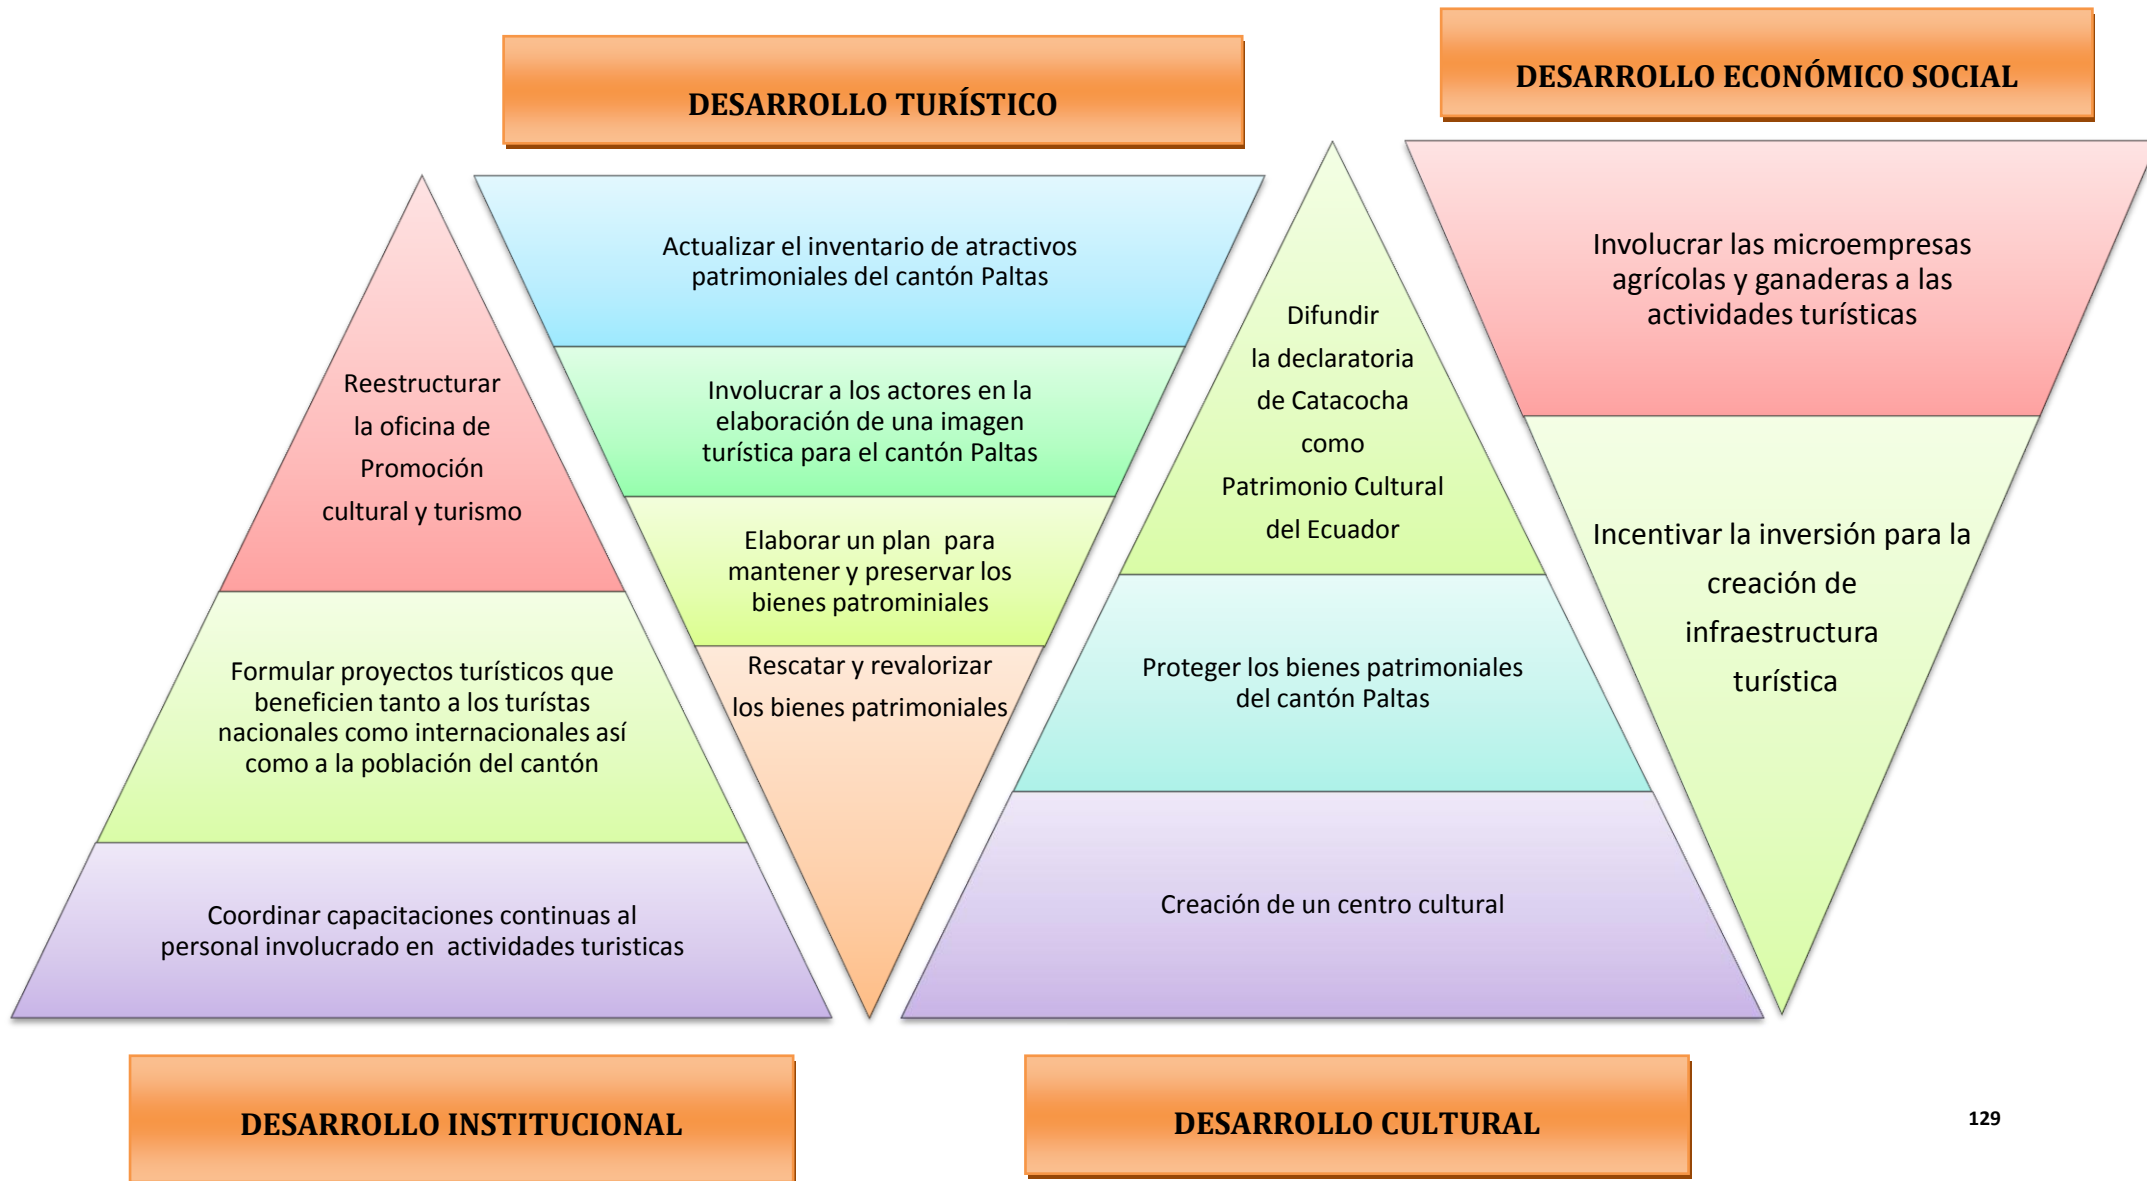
DESARROLLO TURÍSTICO

DESARROLLO ECONÓMICO SOCIAL

Reestructurar la oficina de Promoción cultural y turismo

Formular proyectos turísticos que beneficien tanto a los turístas nacionales como internacionales así como a la población del cantón

Coordinar capacitaciones continuas al personal involucrado en actividades turisticas

Actualizar el inventario de atractivos patrimoniales del cantón Paltas

Involucrar a los actores en la elaboración de una imagen turística para el cantón Paltas

Elaborar un plan para mantener y preservar los bienes patrominiales

Rescatar y revalorizar los bienes patrimoniales

Difundir la declaratoria de Catacocha como Patrimonio Cultural del Ecuador

Proteger los bienes patrimoniales del cantón Paltas

Creación de un centro cultural

Involucrar las microempresas agrícolas y ganaderas a las actividades turísticas

Incentivar la inversión para la creación de infraestructura turística

DESARROLLO INSTITUCIONAL

DESARROLLO CULTURAL

129